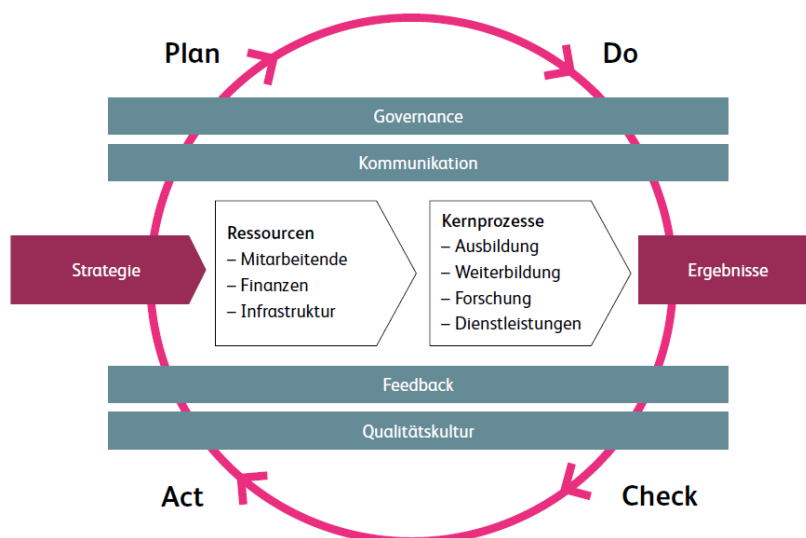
Plan

Do

Governance

Kommunikation

Strategie

Ressourcen
– Mitarbeitende
– Finanzen
– Infrastruktur

Kernprozesse
– Ausbildung
– Weiterbildung
– Forschung
– Dienstleistungen

Ergebnisse

Feedback

Qualitätskultur

Act

Check